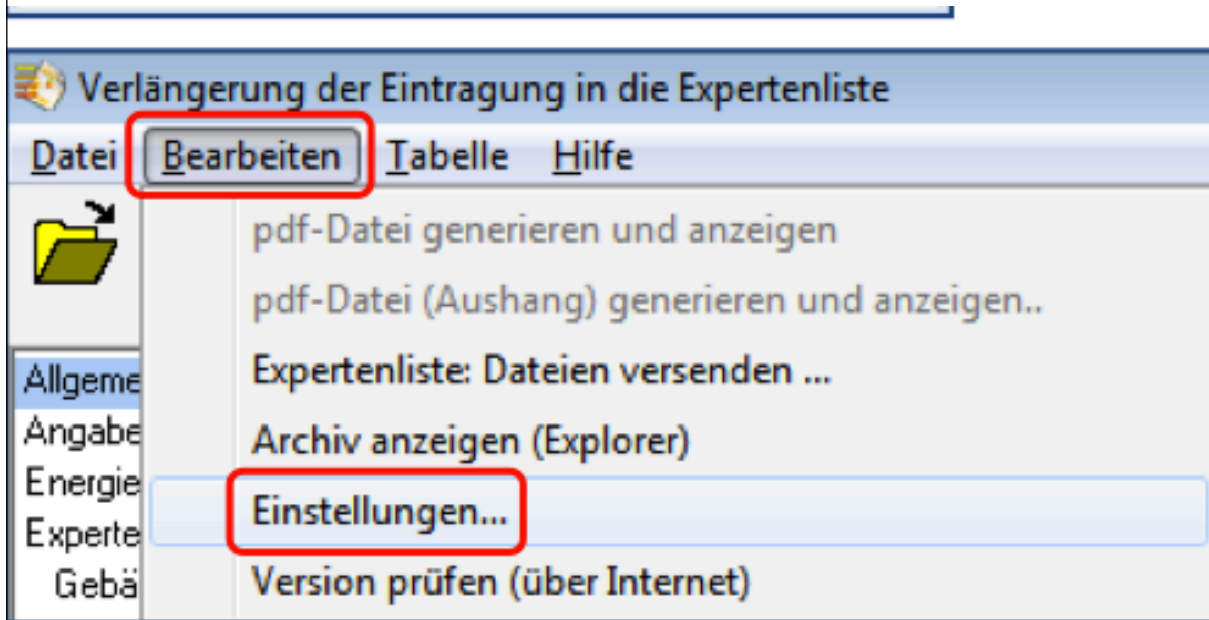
Verlängerung der Eintragung in die Expertenliste

Datei Bearbeiten Tabelle Hilfe

pdf-Datei generieren und anzeigen

pdf-Datei (Aushang) generieren und anzeigen..

Expertenliste: Dateien versenden ...

Archiv anzeigen (Explorer)

Einstellungen...

Version prüfen (über Internet)

Allgeme
Angabe
Energie
Experte
Gebä